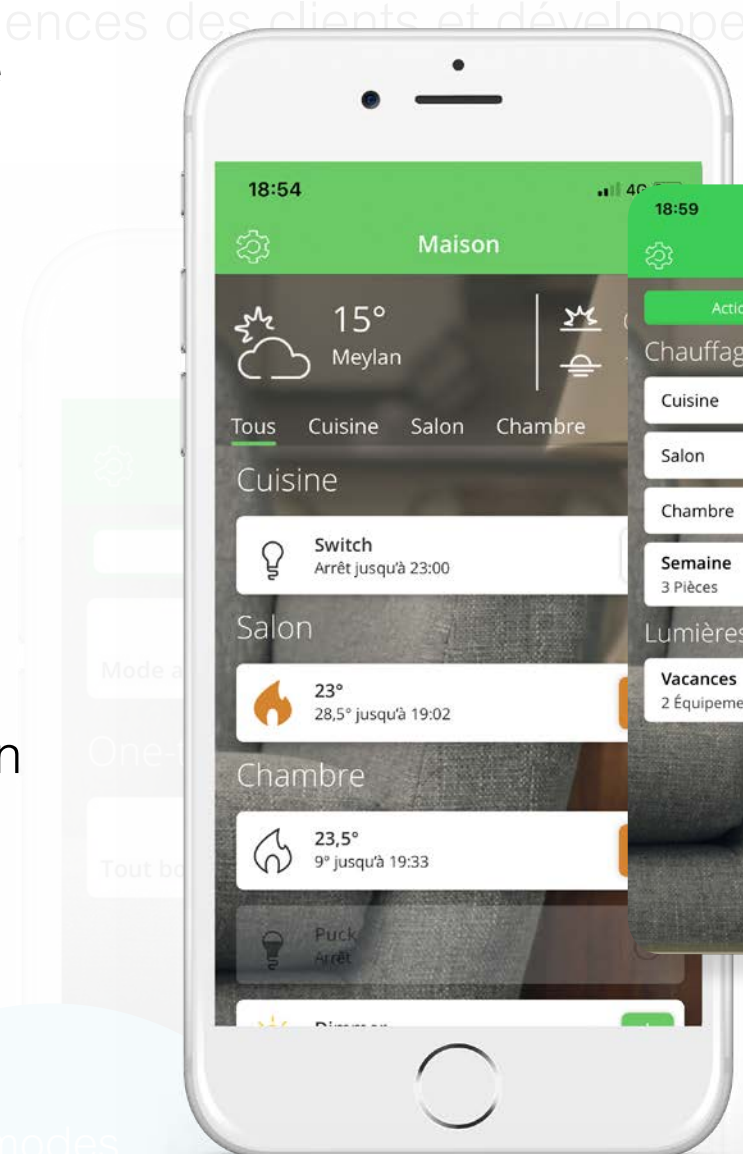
ences des clients et développe

18:54
4G
Maison
15°
Meylan
Tous Cuisine Salon Chambre
Cuisine
Switch
Arrêt jusqu'à 23:00
Salon
23°
28,5° jusqu'à 19:02
Chambre
23,5°
9° jusqu'à 19:33
Puck
Arrêt
Dimmer

18:59
Actio
Chauffag
Cuisine
Salon
Chambre
Semaine
3 Pièces
Lumières
Vacances
2 Équipeme

Mode a
One-t
Tout bo
n
modes